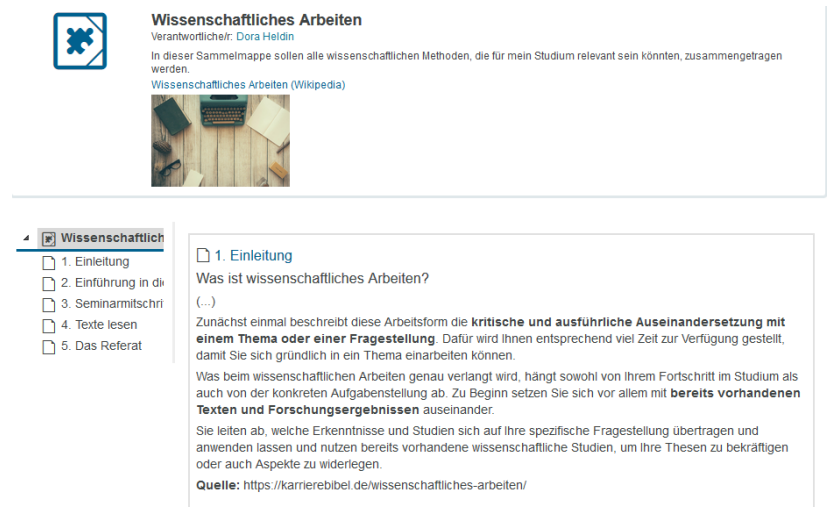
Wissenschaftliches Arbeiten

Verantwortliche/r: Dora Heldin

In dieser Sammelmappe sollen alle wissenschaftlichen Methoden, die für mein Studium relevant sein könnten, zusammengetragen werden.

Wissenschaftliches Arbeiten (Wikipedia)

Wissenschaftlich
1. Einleitung
2. Einführung in di
3. Seminarmitschri
4. Texte lesen
5. Das Referat

1. Einleitung

Was ist wissenschaftliches Arbeiten?

(...)

Zunächst einmal beschreibt diese Arbeitsform die **kritische und ausführliche Auseinandersetzung mit einem Thema oder einer Fragestellung**. Dafür wird Ihnen entsprechend viel Zeit zur Verfügung gestellt, damit Sie sich gründlich in ein Thema einarbeiten können.

Was beim wissenschaftlichen Arbeiten genau verlangt wird, hängt sowohl von Ihrem Fortschritt im Studium als auch von der konkreten Aufgabenstellung ab. Zu Beginn setzen Sie sich vor allem mit **bereits vorhandenen Texten und Forschungsergebnissen** auseinander.

Sie leiten ab, welche Erkenntnisse und Studien sich auf Ihre spezifische Fragestellung übertragen und anwenden lassen und nutzen bereits vorhandene wissenschaftliche Studien, um Ihre Thesen zu bekräftigen oder auch Aspekte zu widerlegen.

**Quelle:** https://karrierebibel.de/wissenschaftliches-arbeiten/